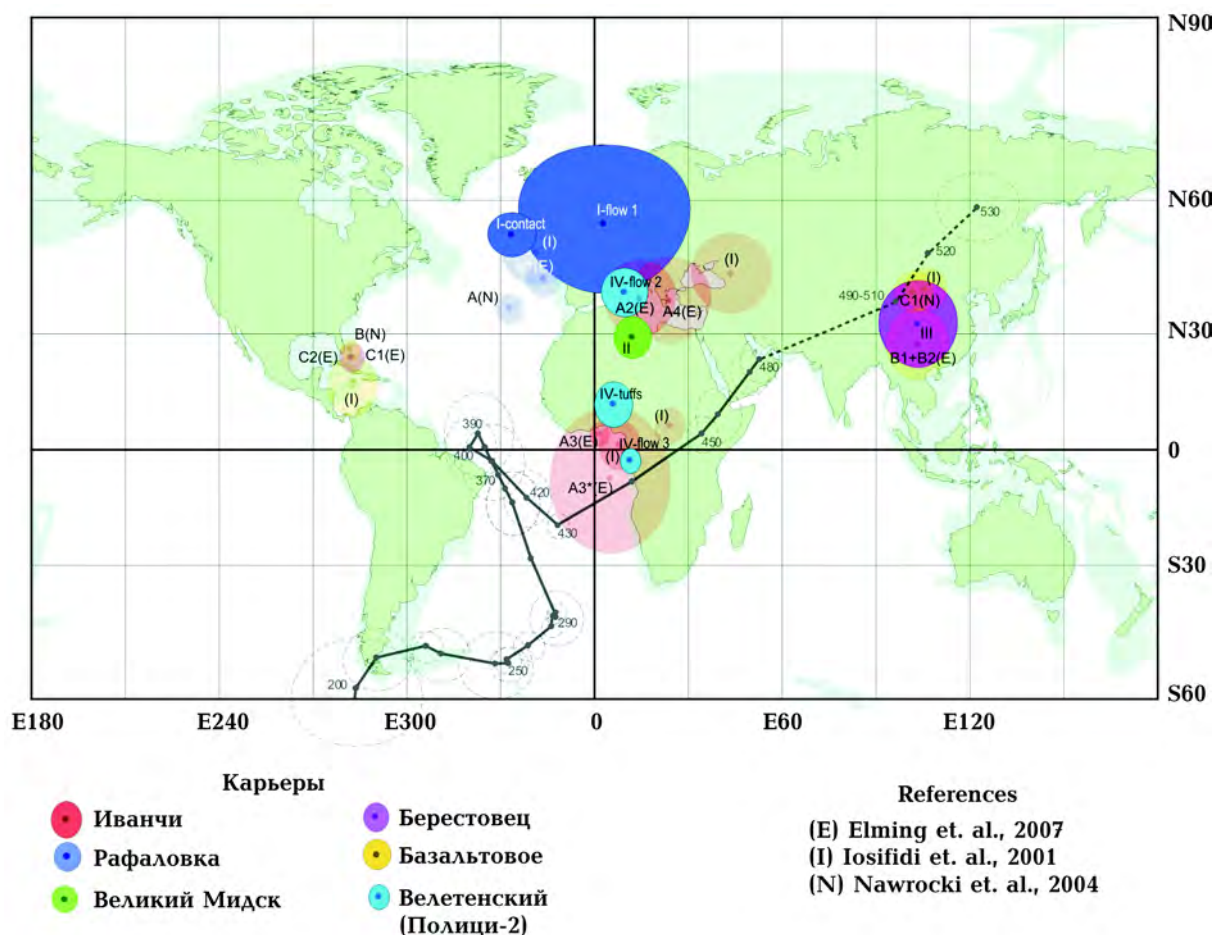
N90
N60
N30
0
S30
S60
E180
E240
E300
0
E60
E120

I-flow 1
I-contact
(I)
(E)
A(N)
IV-flow 2
(I)
A2(E)
A4(E)
II
530
520
(I)
490-510
C1(N)
III
B1+B2(E)
480
B(N)
C2(E)
C1(E)
(I)
IV-tuffs
(I)
390
400
A3(E)
IV-flow 3
(I)
450
370
420
A3*(E)
430
290
250
200

Карьеры
Иванчи
Рафаловка
Великий Мидск
Берестовец
Базальтовое
Велетенский (Полици-2)

References
(E) Elming et. al., 2007
(I) Iosifidi et. al., 2001
(N) Nawrocki et. al., 2004